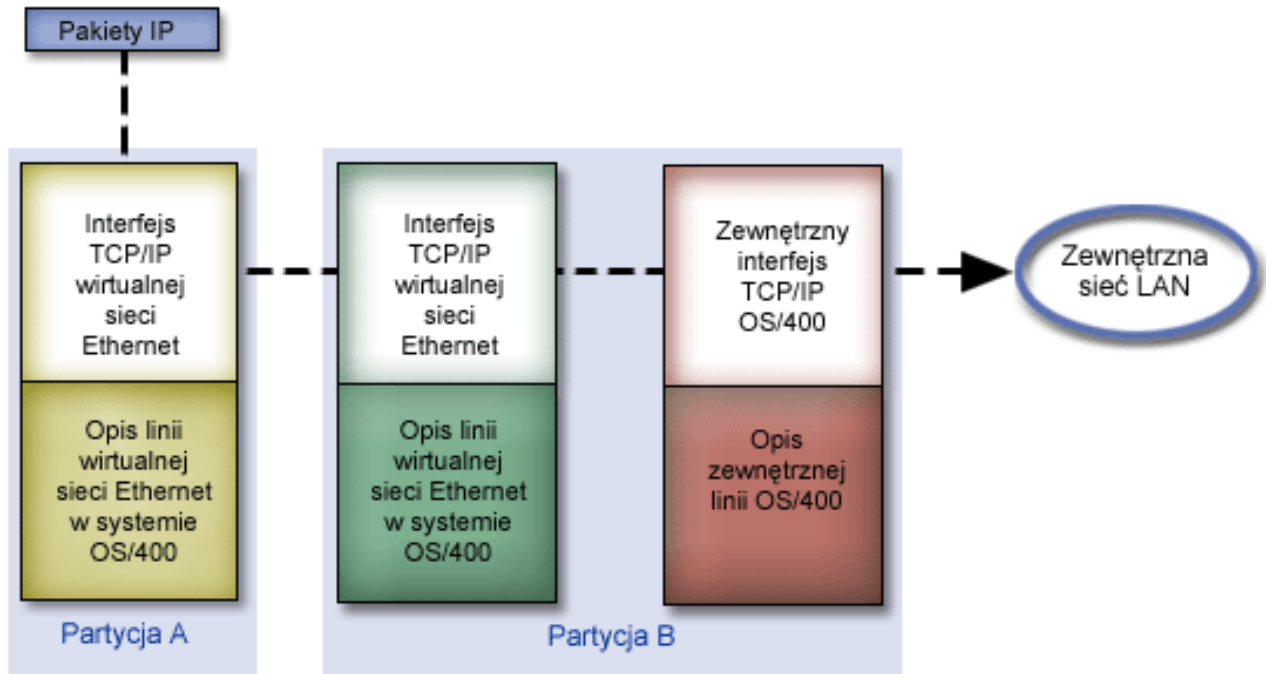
Pakiety IP

Interfejs TCP/IP wirtualnej sieci Ethernet

Opis linii wirtualnej sieci Ethernet w systemie OS/400

Partycja A

Interfejs TCP/IP wirtualnej sieci Ethernet

Opis linii wirtualnej sieci Ethernet w systemie OS/400

Zewnętrzny interfejs TCP/IP OS/400

Opis zewnętrznej linii OS/400

Partycja B

Zewnętrzna sieć LAN